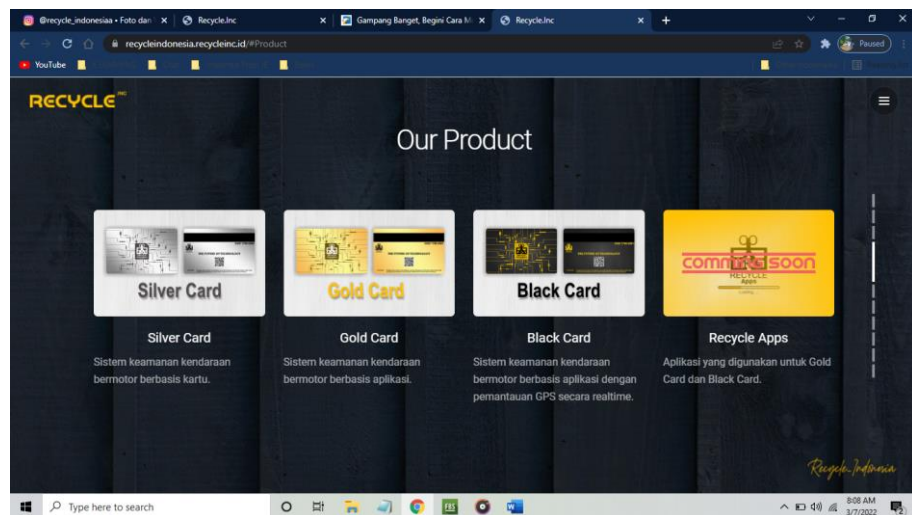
@recycle_indonesiaa • Foto dan
Recycle.Inc
Gampang Banget, Begini Cara M
Recycle.Inc
recycleindonesia.recycleinc.id/#Product
Paused
YouTube

RECYCLE

Our Product

Silver Card

Silver Card
Sistem keamanan kendaraan bermotor berbasis kartu.

Gold Card

Gold Card
Sistem keamanan kendaraan bermotor berbasis aplikasi.

Black Card

Black Card
Sistem keamanan kendaraan bermotor berbasis aplikasi dengan pemantauan GPS secara realtime.

comming soon
RECYCLE
Apps

Recycle Apps
Aplikasi yang digunakan untuk Gold Card dan Black Card.

Recycle Indonesia

Type here to search
8:08 AM
3/7/2022